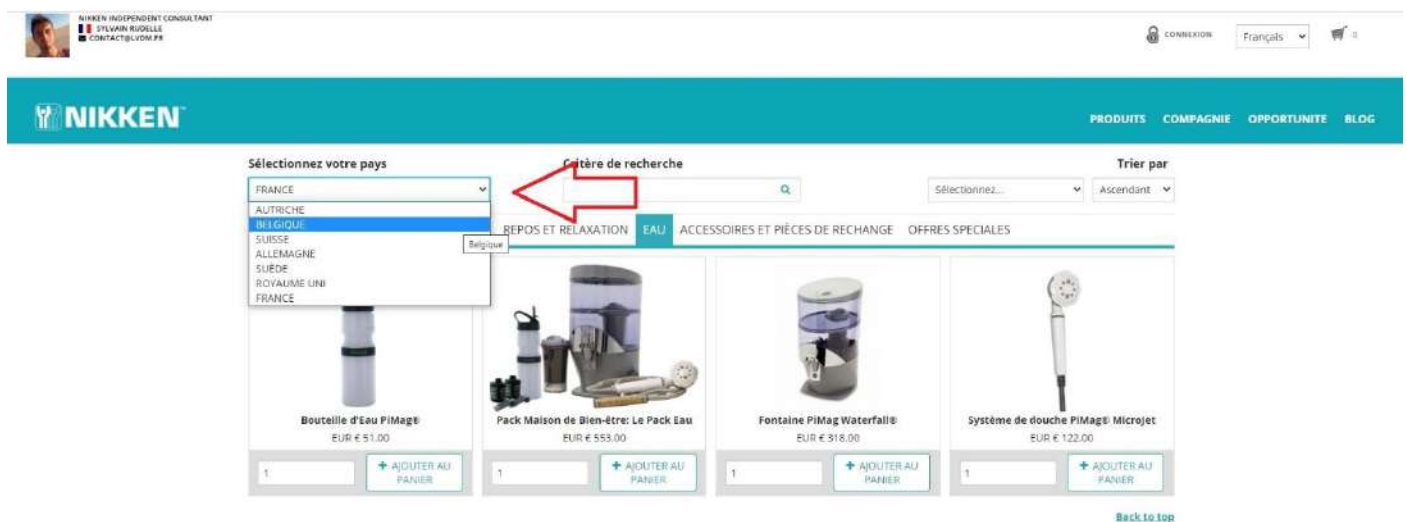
NIKKEN INDEPENDENT CONSULTANT
SYLVAIN RUDELLE
CONTACT@LVDM.FR

CONNEXION Français 0

NIKKEN

PRODUITS COMPAGNIE OPPORTUNITE BLOG

Sélectionnez votre pays

FRANCE
AUTRICHE
BELGIQUE
SUISSE
ALLEMAGNE
SUÈDE
ROYAUME UNI
FRANCE

Belgique

Critère de recherche

Trier par

Sélectionnez... Ascendant

REPOS ET RELAXATION EAU ACCESSOIRES ET PIÈCES DE RECHANGE OFFRES SPECIALES

Bouteille d'Eau PiMag®
EUR € 51.00
1 + AJOUTER AU PANIER

Pack Maison de Bien-être: Le Pack Eau
EUR € 553.00
1 + AJOUTER AU PANIER

Fontaine PiMag Waterfall®
EUR € 318.00
1 + AJOUTER AU PANIER

Système de douche PiMag® Microjet
EUR € 122.00
1 + AJOUTER AU PANIER

Back to top